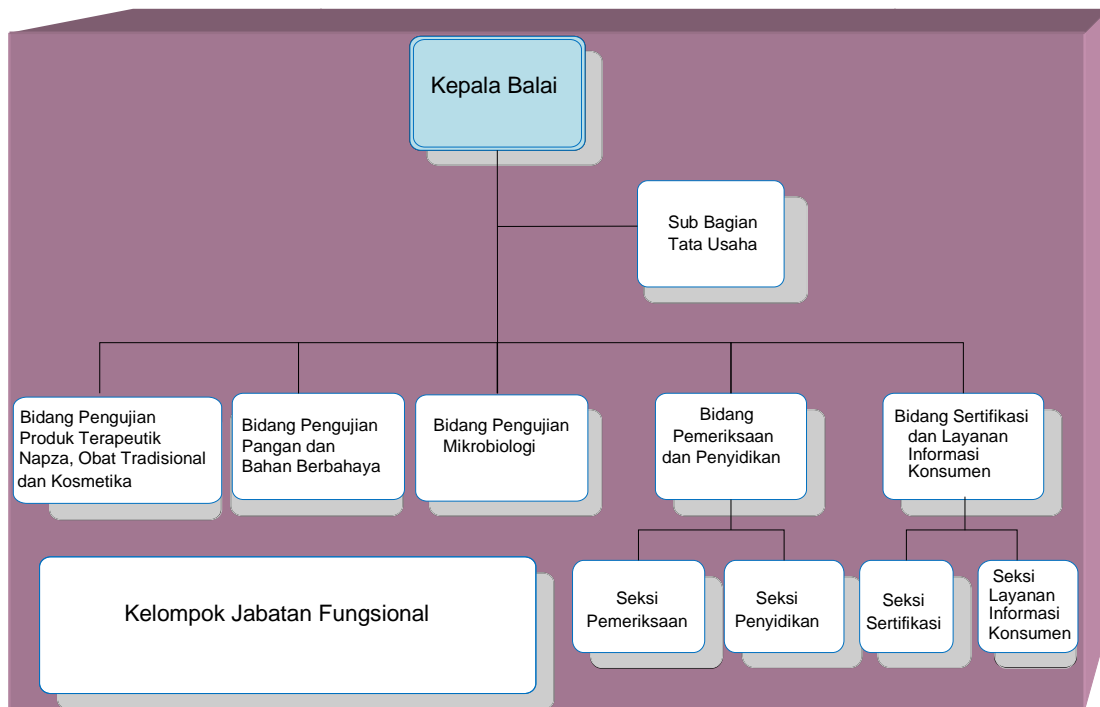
Kepala Balai

Sub Bagian Tata Usaha

Bidang Pengujian Produk Terapeutik Napza, Obat Tradisional dan Kosmetika

Bidang Pengujian Pangan dan Bahan Berbahaya

Bidang Pengujian Mikrobiologi

Bidang Pemeriksaan dan Penyidikan

Bidang Sertifikasi dan Layanan Informasi Konsumen

Kelompok Jabatan Fungsional

Seksi Pemeriksaan

Seksi Penyidikan

Seksi Sertifikasi

Seksi Layanan Informasi Konsumen